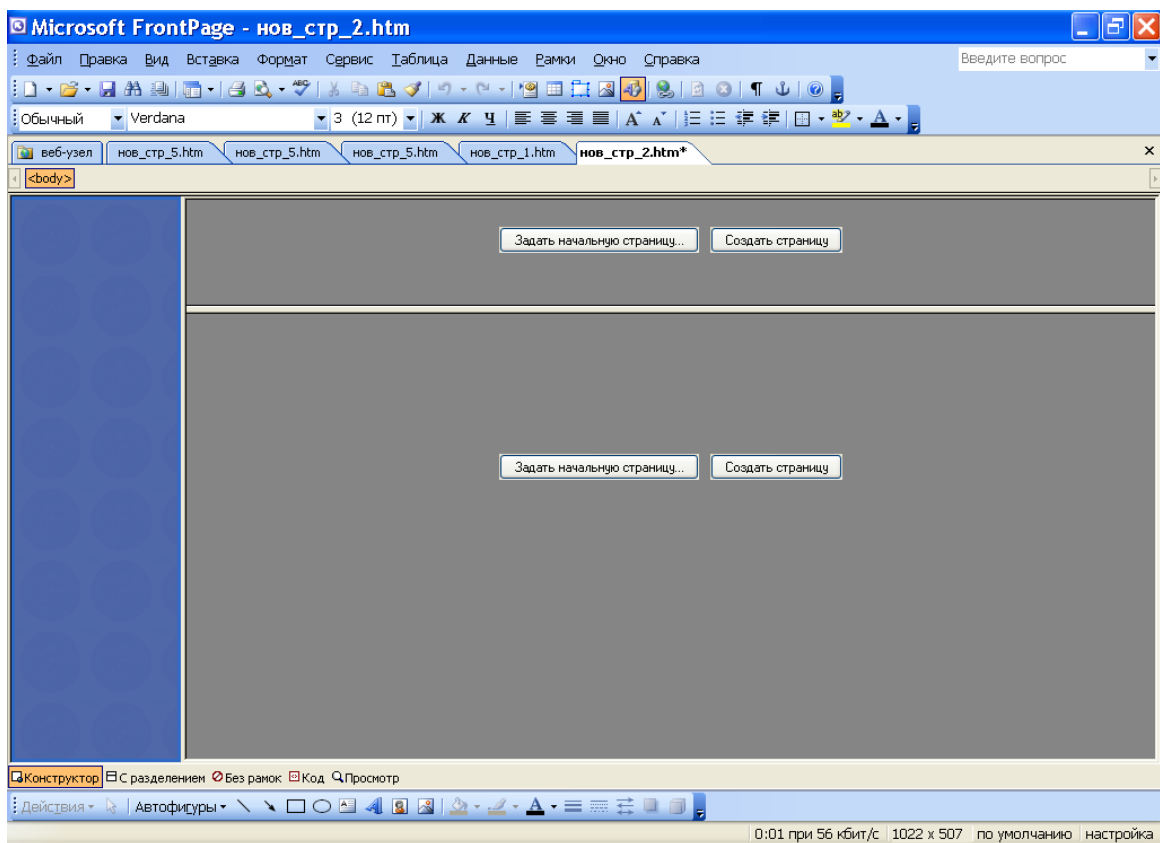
Microsoft FrontPage - нов_стр_2.htm

Файл Правка Вид Вставка Формат Сервис Таблица Данные Рамки Окно Справка

Введите вопрос

Обычный Verdana 3 (12 пт) Ж К Ч

веб-узел нов_стр_5.htm нов_стр_5.htm нов_стр_5.htm нов_стр_1.htm нов_стр_2.htm*

<body>

Задать начальную страницу... Создать страницу

Задать начальную страницу... Создать страницу

Конструктор С разделением Без рамок Код Просмотр

Действия Автофигуры

0:01 при 56 кбит/с 1022 x 507 по умолчанию настройка